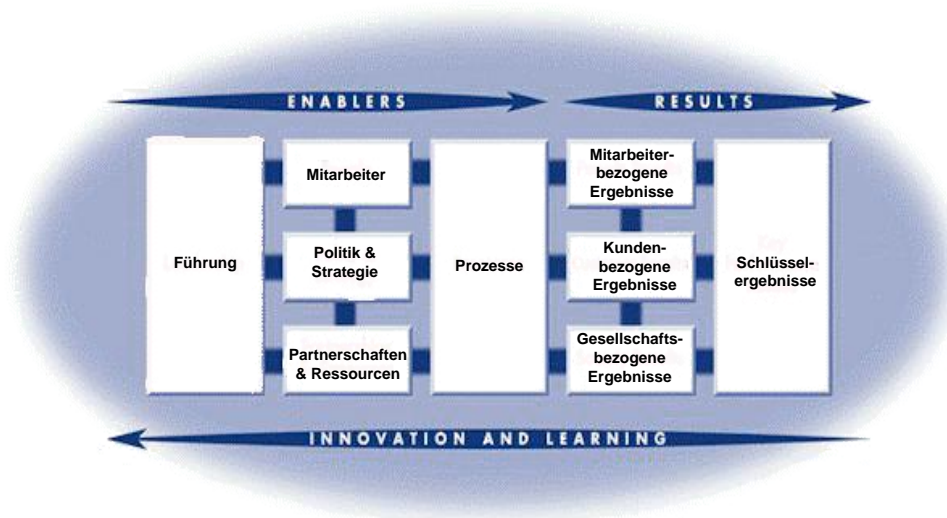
ENABLERS

RESULTS

Führung

Mitarbeiter

Politik & Strategie

Partnerschaften & Ressourcen

Prozesse

Mitarbeiterbezogene Ergebnisse

Kundenbezogene Ergebnisse

Gesellschaftsbezogene Ergebnisse

Schlüsselergebnisse

INNOVATION AND LEARNING